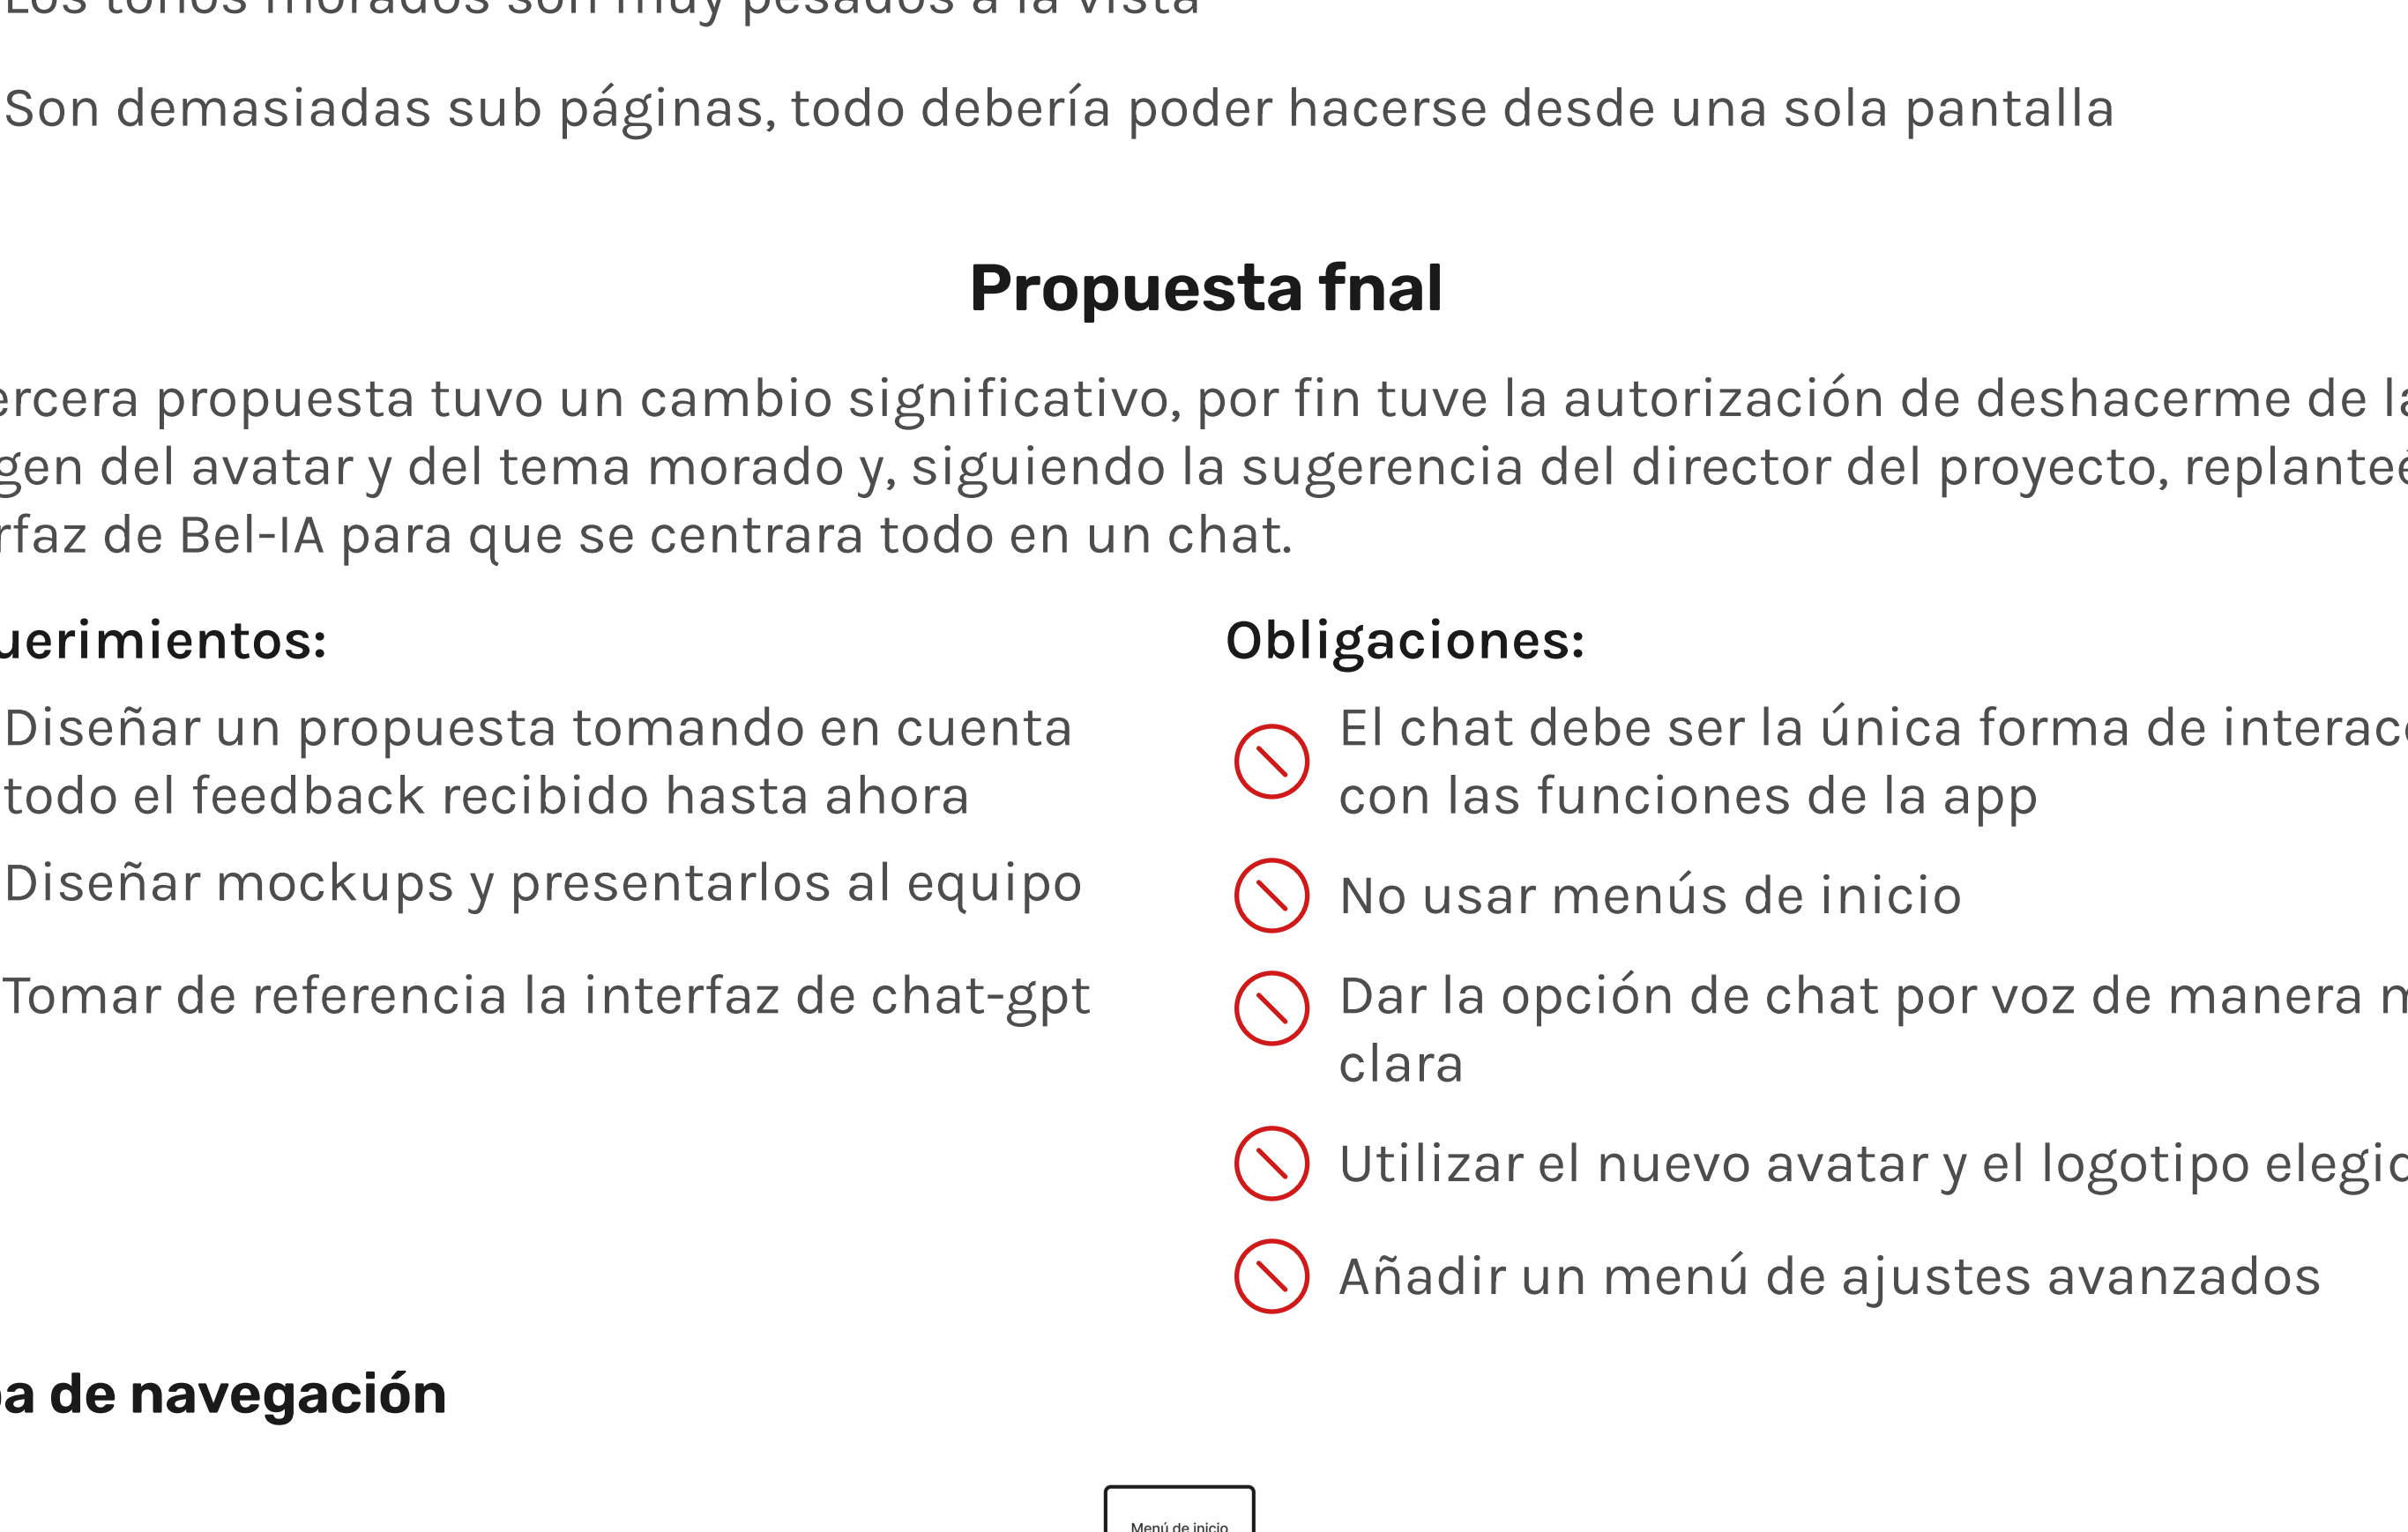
Los tonos morados son muy pesados a la vista

Son demasiadas sub páginas, todo debería poder hacerse desde una sola pantalla

Propuesta fnal

ercera propuesta tuvo un cambio significativo, por fin tuve la autorización de deshacerme de la gen del avatar y del tema morado y, siguiendo la sugerencia del director del proyecto, replanteé rfaz de Bel-IA para que se centrara todo en un chat.

uerimientos:

Diseñar un propuesta tomando en cuenta todo el feedback recibido hasta ahora

Diseñar mockups y presentarlos al equipo

Tomar de referencia la interfaz de chat-gpt

Obligaciones:

El chat debe ser la única forma de interac con las funciones de la app

No usar menús de inicio

Dar la opción de chat por voz de manera m clara

Utilizar el nuevo avatar y el logotipo elegic

Añadir un menú de ajustes avanzados

a de navegación

Menú de inicio